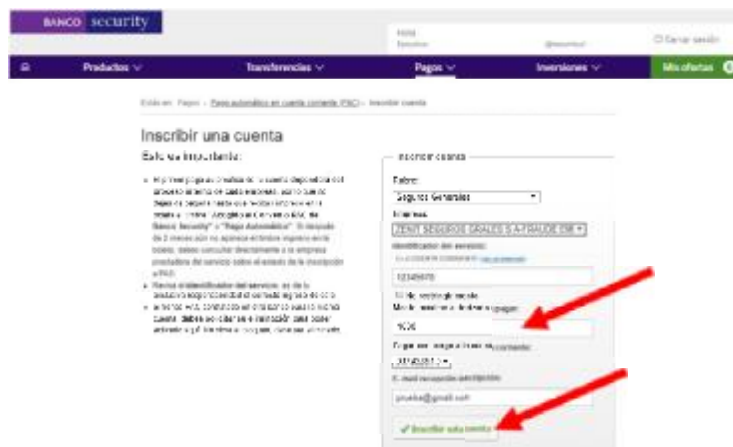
BANCO security

Hola
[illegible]
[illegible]
Cerrar sesión

Productos
Transferencias
Pagos
Inversiones
Mis ofertas

Está en: Pagos > Pago automático en cuenta corriente (PAC) > Inscribir cuenta

Inscribir una cuenta

Esto es importante:

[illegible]

Inscribir cuenta

Rubro:
Seguros Generales

Empresa:
ZENIT SEGUROS GRALES S.A-FRAUDE DE

Identificador del servicio:
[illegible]
12345678

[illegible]
Monto máximo a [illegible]
1000

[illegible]
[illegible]

E-mail recepción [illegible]
prueba@gmail.com

Inscribir esta cuenta